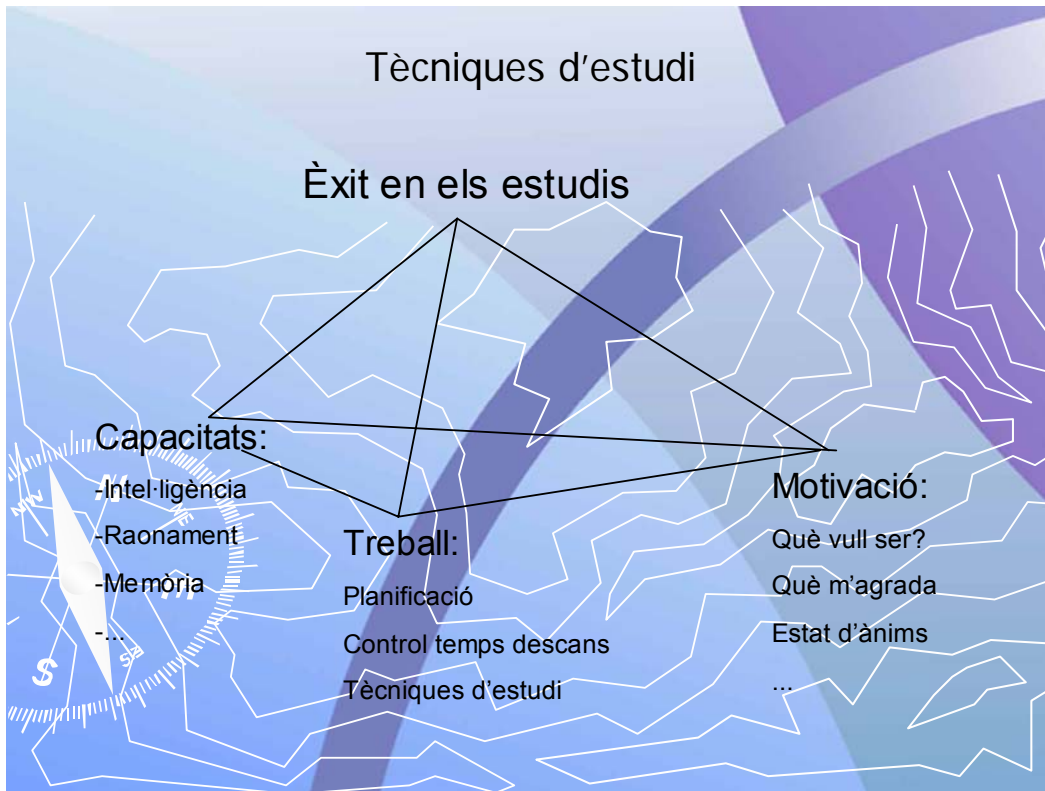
Tècniques d'estudi

Èxit en els estudis

Capacitats:

-Intel·ligència

-Raonament

-Memòria

-...

Treball:

Planificació

Control temps descans

Tècniques d'estudi

Motivació:

Què vull ser?

Què m'agrada

Estat d'ànims

...